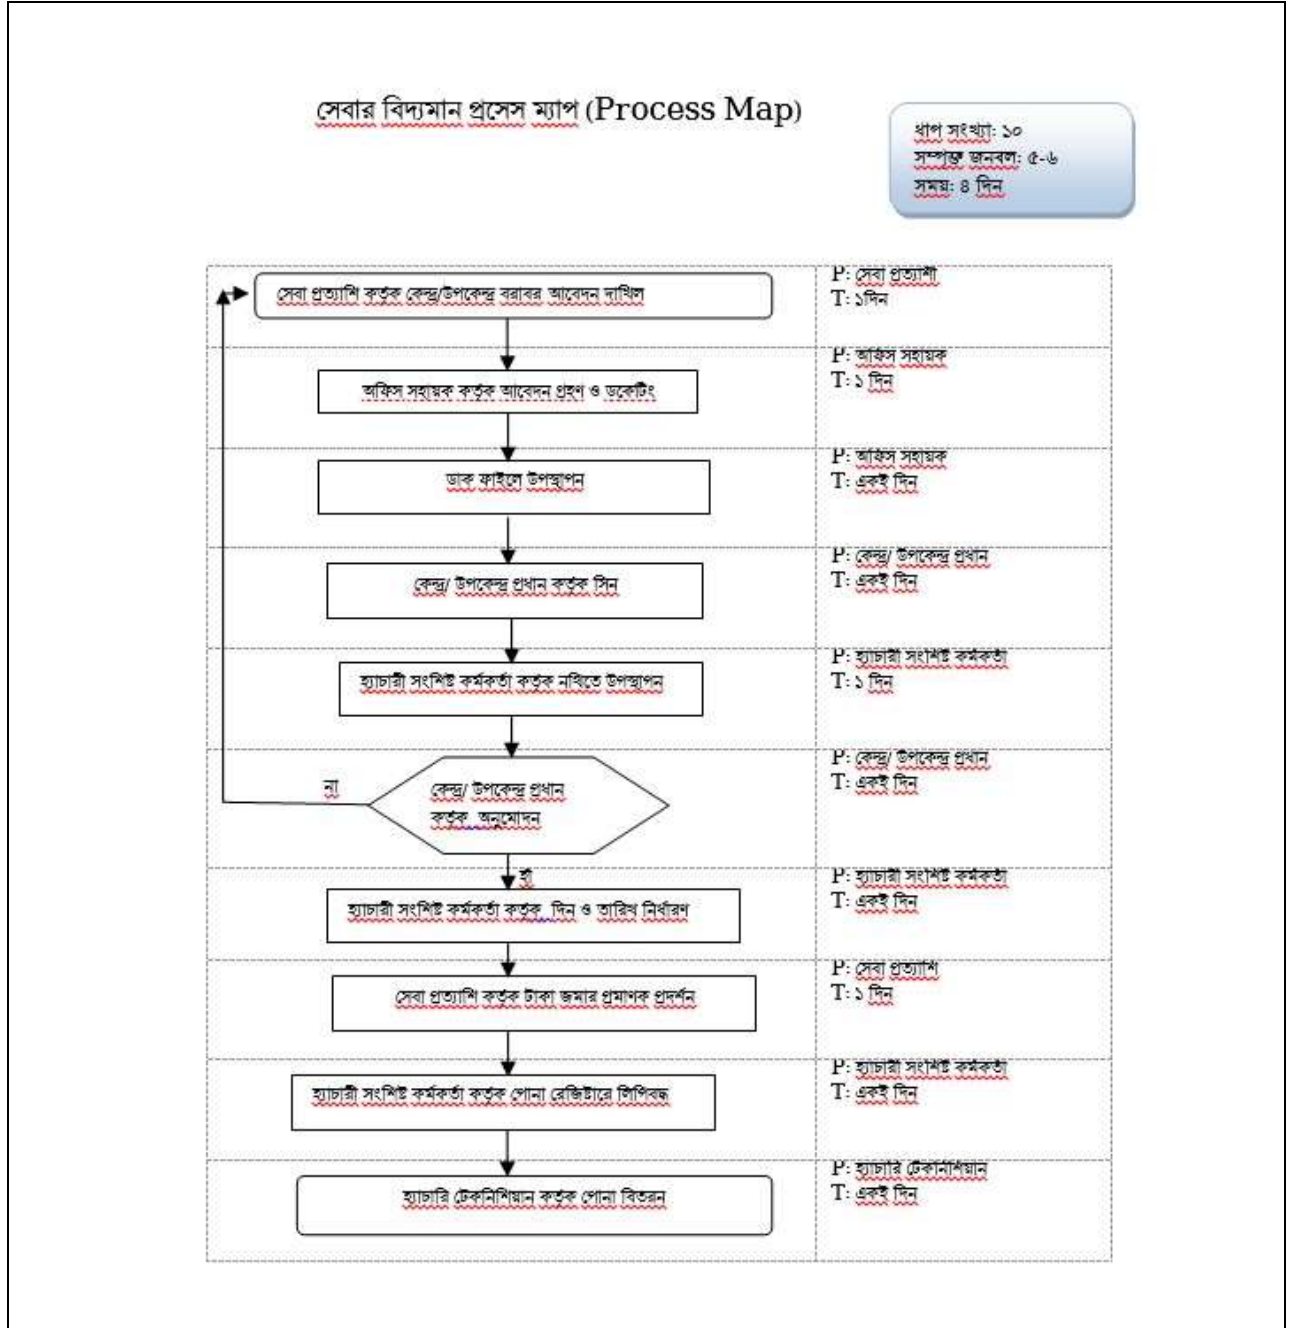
সেবার বিদ্যমান প্রসেস ম্যাপ (Process Map)

ধাপ সংখ্যা: ১০
সম্পৃক্ত জনবল: ৫-৬
সময়: ৪ দিন

সেবা প্রত্যাশি কর্তৃক কেন্দ্র/উপকেন্দ্র বরাবর আবেদন দাখিল

P: সেবা প্রত্যাশী
T: ১দিন

অফিস সহায়ক কর্তৃক আবেদন গ্রহণ ও ডকেটিং

P: অফিস সহায়ক
T: ১ দিন

ডাক ফাইলে উপস্থাপন

P: অফিস সহায়ক
T: একই দিন

কেন্দ্র/ উপকেন্দ্র প্রধান কর্তৃক সিন

P: কেন্দ্র/ উপকেন্দ্র প্রধান
T: একই দিন

হ্যাচারী সংশিষ্ট কর্মকর্তা কর্তৃক নথিতে উপস্থাপন

P: হ্যাচারী সংশষ্ট কর্মকর্তা
T: ১ দিন

না

কেন্দ্র/ উপকেন্দ্র প্রধান কর্তৃক অনুমোদন

P: কেন্দ্র/ উপকেন্দ্র প্রধান
T: একই দিন

হাঁ

হ্যাচারী সংশিষ্ট কর্মকর্তা কর্তৃক দিন ও তারিখ নির্ধারণ

P: হ্যাচারী সংশষ্ট কর্মকর্তা
T: একই দিন

সেবা প্রত্যাশি কর্তৃক টাকা জমার প্রমাণক প্রদর্শন

P: সেবা প্রত্যাশি
T: ১ দিন

হ্যাচারী সংশিষ্ট কর্মকর্তা কর্তৃক পোনা রেজিষ্টারে লিপিবদ্ধ

P: হ্যাচারী সংশষ্ট কর্মকর্তা
T: একই দিন

হ্যাচারি টেকনিশিয়ান কর্তৃক পোনা বিতরন

P: হ্যাচারি টেকনিশিয়ান
T: একই দিন